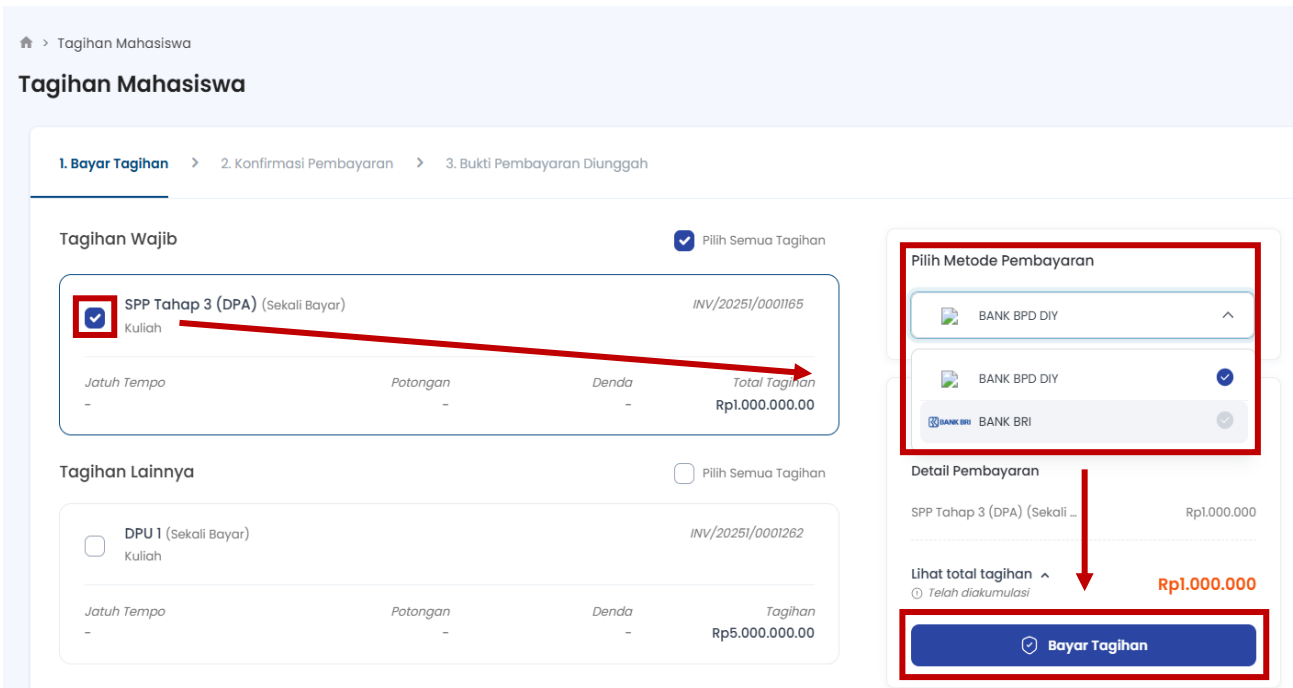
> Tagihan Mahasiswa

Tagihan Mahasiswa

1. Bayar Tagihan > 2. Konfirmasi Pembayaran > 3. Bukti Pembayaran Diunggah

Tagihan Wajib

Pilih Semua Tagihan

SPP Tahap 3 (DPA) (Sekali Bayar)
Kuliah

INV/20251/0001165

| Jatuh Tempo | Potongan | Denda | Total Tagihan |
|---|---|---|---|
| - | - | - | Rp1.000.000.00 |

Tagihan Lainnya

Pilih Semua Tagihan

DPU 1 (Sekali Bayar)
Kuliah

INV/20251/0001262

| Jatuh Tempo | Potongan | Denda | Tagihan |
|---|---|---|---|
| - | - | - | Rp5.000.000.00 |

Pilih Metode Pembayaran

BANK BPD DIY

BANK BPD DIY

BANK BRI BANK BRI

Detail Pembayaran

SPP Tahap 3 (DPA) (Sekali ... Rp1.000.000

Lihat total tagihan
Telah diakumulasi

Rp1.000.000

Bayar Tagihan